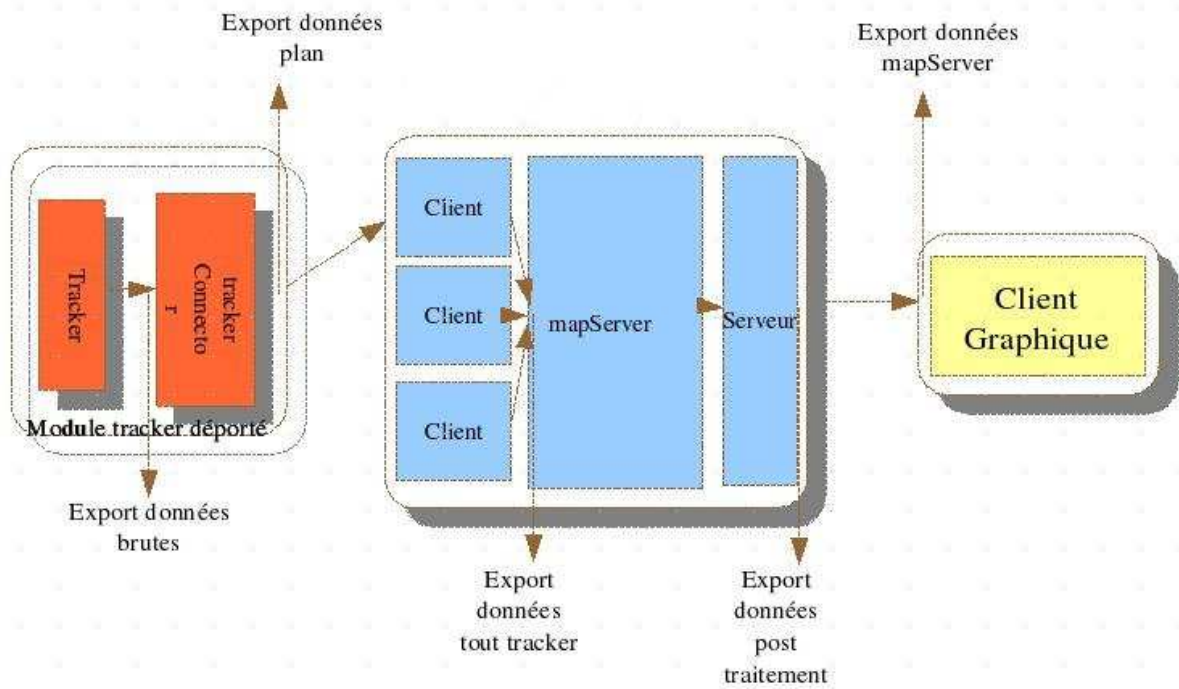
Export données plan

Export données mapServer

Tracker

tracker Connecto r

Module tracker déporté

Client

Client

Client

mapServer

Serveur

Client Graphique

Export données brutes

Export données tout tracker

Export données post traitement